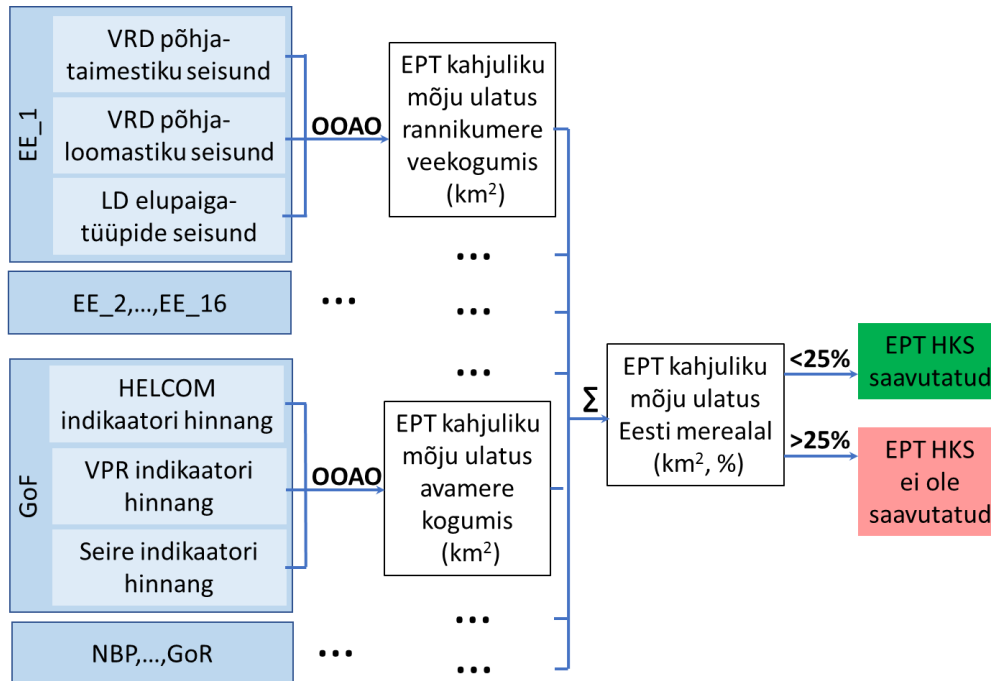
EE_1

VRD põhjataimestiku seisund

VRD põhjaloomastiku seisund

LD elupaigatüüpide seisund

OOAO

EPT kahjuliku mõju ulatus rannikumere veekogumis (km$^2$)

EE_2,…,EE_16

…

…

…

…

GoF

HELCOM indikaatori hinnang

VPR indikaatori hinnang

Seire indikaatori hinnang

OOAO

EPT kahjuliku mõju ulatus avamere kogumis (km$^2$)

NBP,…,GoR

…

…

…

Σ

EPT kahjuliku mõju ulatus Eesti merealal (km$^2$, %)

<25%

EPT HKS saavutatud

>25%

EPT HKS ei ole saavutatud